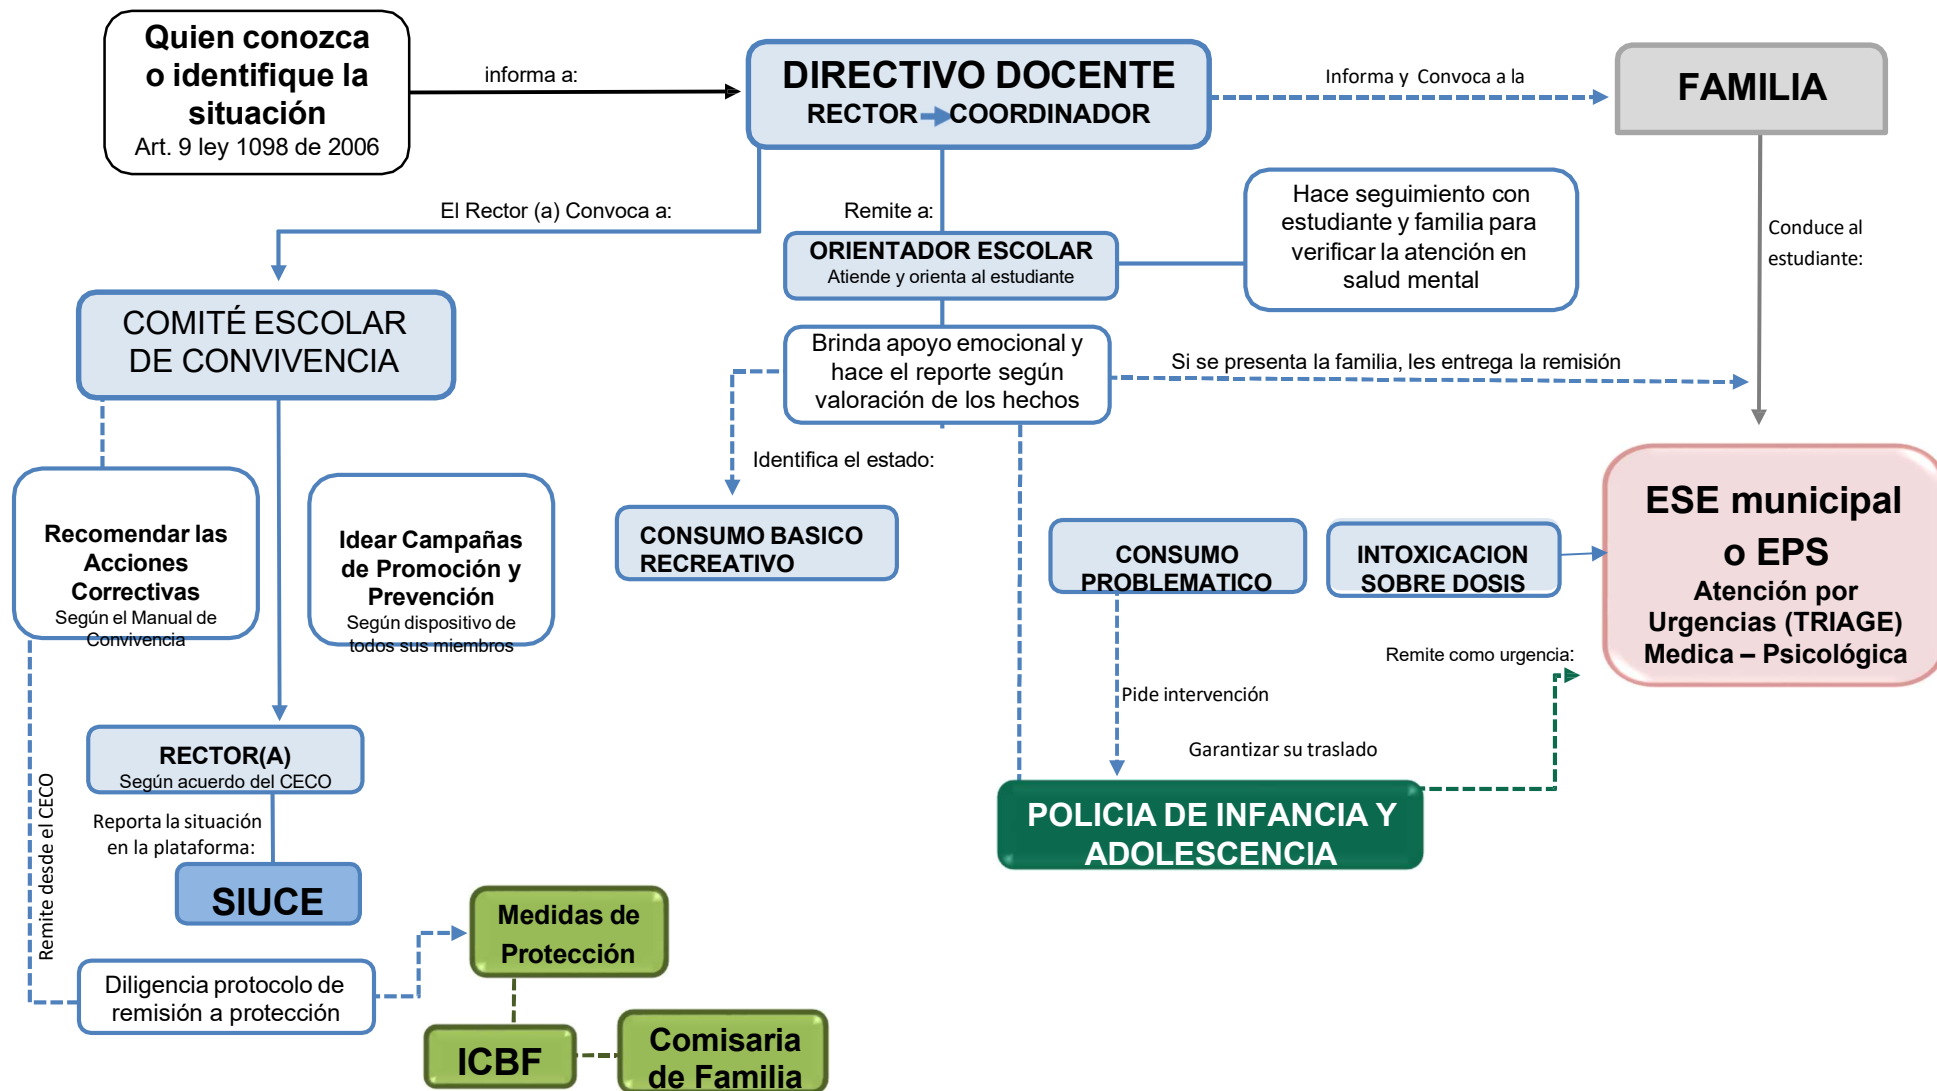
Quien conozca o identifique la situación
Art. 9 ley 1098 de 2006

informa a:

DIRECTIVO DOCENTE
RECTOR COORDINADOR

Informa y Convoca a la

FAMILIA

El Rector (a) Convoca a:

Remite a:

ORIENTADOR ESCOLAR
Atiende y orienta al estudiante

Hace seguimiento con estudiante y familia para verificar la atención en salud mental

Conduce al estudiante:

COMITÉ ESCOLAR DE CONVIVENCIA

Brinda apoyo emocional y hace el reporte según valoración de los hechos

Si se presenta la familia, les entrega la remisión

Identifica el estado:

Recomendar las Acciones Correctivas
Según el Manual de Convivencia

Idear Campañas de Promoción y Prevención
Según dispositivo de todos sus miembros

CONSUMO BASICO RECREATIVO

CONSUMO PROBLEMATICO

INTOXICACION SOBRE DOSIS

ESE municipal o EPS
Atención por Urgencias (TRIAGE) Medica – Psicológica

Remite como urgencia:

Pide intervención

Garantizar su traslado

RECTOR(A)
Según acuerdo del CECO

Reporta la situación en la plataforma:

SIUCE

POLICIA DE INFANCIA Y ADOLESCENCIA

Remite desde el CECO

Medidas de Protección

Diligencia protocolo de remisión a protección

ICBF

Comisaria de Familia